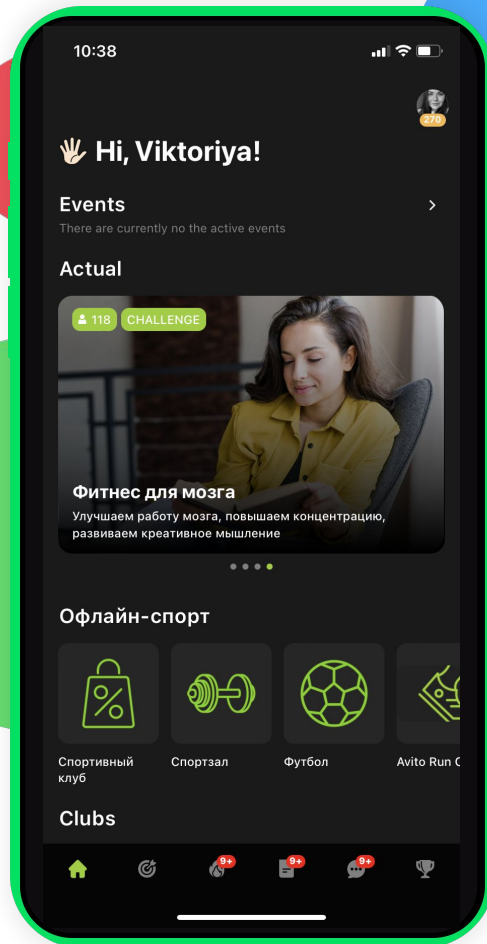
10:38

270

Hi, Viktoriya!

Events
There are currently no the active events

Actual

118 CHALLENGE

Фитнес для мозга
Улучшаем работу мозга, повышаем концентрацию, развиваем креативное мышление

Офлайн-спорт

Спортивный клуб

Спортзал

Футбол

Avito Run C

Clubs

9+

9+

9+